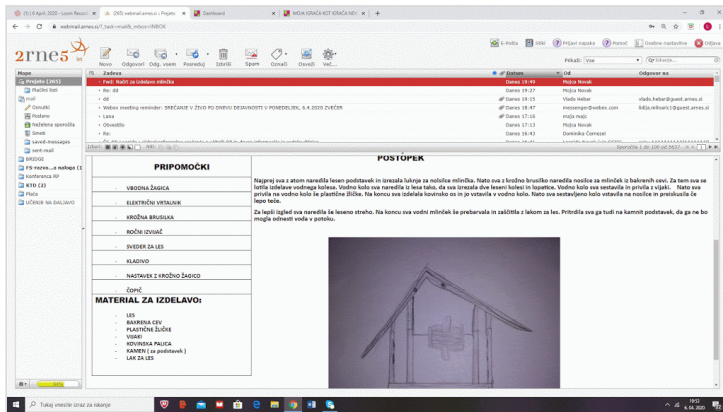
(5) 6 April 2020 - Loom Record | (265) webmail.arnes.si :: Prejeto | Dashboard | MOJA IGRAČA KOT IGRAČA NEK

webmail.arnes.si/?_task=mail&_mbox=INBOX

arnes

Novo | Odgovori | Odg. vsem | Posreduj | Izbriši | Spam | Označi | Ostali | Več...

E-Pošta | Imenik | Prijavi napako | Pomoč | Osebne nastavitve | Odjava

Pokaži: Vse

Mape

Prejeto (265)
Plačilni listi
mail
Osnutki
Poslano
Neželena sporočila
Smeti
saved-messages
sent-mail
BRIDGE
FS-razsa... a naloga (1)
konferenca RP
KTD (2)
Plača
UČENJE NA DALJAVO

| Zadeva | Datum | Od | Odgovor na |
|---|---|---|---|
| Fwd: Naloga za izdelavo mlinčka | Danes 19:49 | Mojca Novak | |
| Re: dd | Danes 19:27 | Mojca Novak | |
| dd | Danes 19:15 | Vlado Hebar | vlado.hebar@guest.arnes.si |
| Webex meeting reminder: SREČANJE V ŽIVO PO DNEVU DEJAVNOSTI V PONEDELJEK, 6.4.2020 ZVEČER | Danes 18:47 | messenger@webex.com | lidija.reiharic1@guest.arnes.si |
| Lasa | Danes 17:16 | maja majc | |
| Obvestilo | Danes 17:13 | Mojca Novak | |
| Re: | Danes 16:43 | Dominika Čermozel | |

Sporočila 1 do 100 od 5637

PRIPOMOČKI

- VBODNA ŽAGICA
- ELEKTRIČNI VRTALNIK
- KROŽNA BRUSILKA
- ROČNI IZVIJAČ
- SVEDER ZA LES
- KLADIVO
- NASTAVEK Z KROŽNO ŽAGICO
- ČOPIČ

MATERIAL ZA IZDELAVO:

- LES
- BAKRENA CEV
- PLASTIČNE ŽLIČKE
- VIJAKI
- KOVINSKA PALICA
- KAMEN ( za podstavek )
- LAK ZA LES

POSTOPEK

Naprej sva z atom naredila lesen podstavek in izrezala luknjo za nosilce mlinčka. Nato sva z krožno brusilko naredila nosilce za mlinček iz bakrenih cevi. Za tem sva se lotila izdelave vodnega kolesa. Vodno kolo sva naredila iz lesa tako, da sva izrezala dve leseni kolesi in lopatice. Vodno kolo sva sestavila in privila z vijaki. Nato sva privila na vodno kolo še plastične žličke. Na koncu sva izdelala kovinsko os in jo vstavila v vodno kolo. Nato sva sestavljeno kolo vstavila na nosilce in preizkusila če lepo teče.

Za lepši izgled sva naredila še leseno streho. Na koncu sva vodni mlinček še prebarvala in zaščitila z lakom za les. Pritrdila sva ga tudi na kamnit podstavek, da ga ne bo mogla odnesti voda v potoku.

Tukaj vnesite izraz za iskanje

19:51
6.04.2020